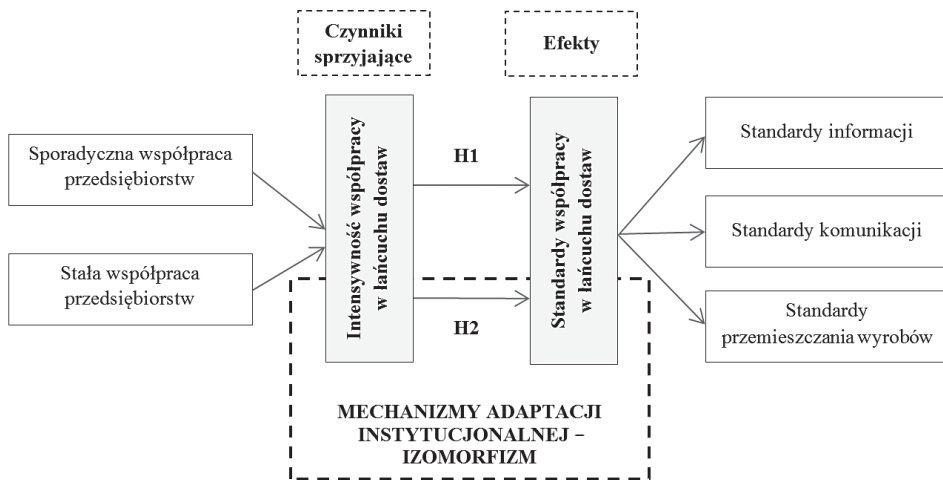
Czynniki sprzyjające

Efekty

Sporadyczna współpraca przedsiębiorstw

Stała współpraca przedsiębiorstw

Intensywność współpracy w łańcuchu dostaw

H1

H2

Standardy współpracy w łańcuchu dostaw

Standardy informacji

Standardy komunikacji

Standardy przemieszczania wyrobów

MECHANIZMY ADAPTACJI INSTYTUCJONALNEJ – IZOMORFIZM